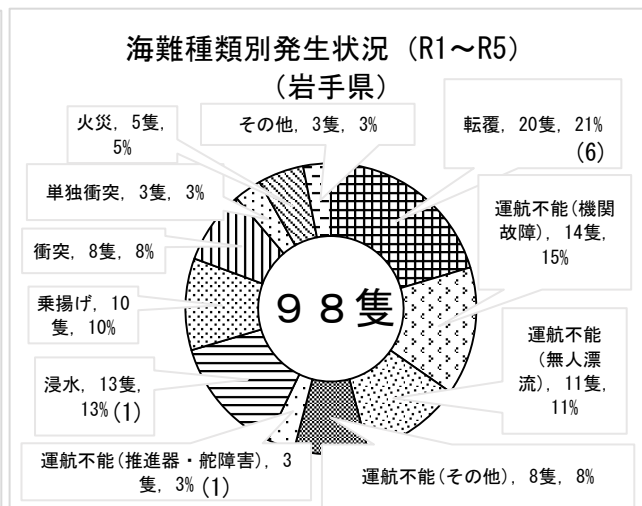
海難種類別発生状況（R1～R5）
（岩手県）

その他，3隻，3%

火災，5隻，5%

単独衝突，3隻，3%

衝突，8隻，8%

乗揚げ，10隻，10%

浸水，13隻，13%（1）

運航不能(推進器・舵障害)，3隻，3%（1）

運航不能(その他)，8隻，8%

運航不能（無人漂流），11隻，11%

運航不能(機関故障)，14隻，15%

転覆，20隻，21%（6）

９８隻